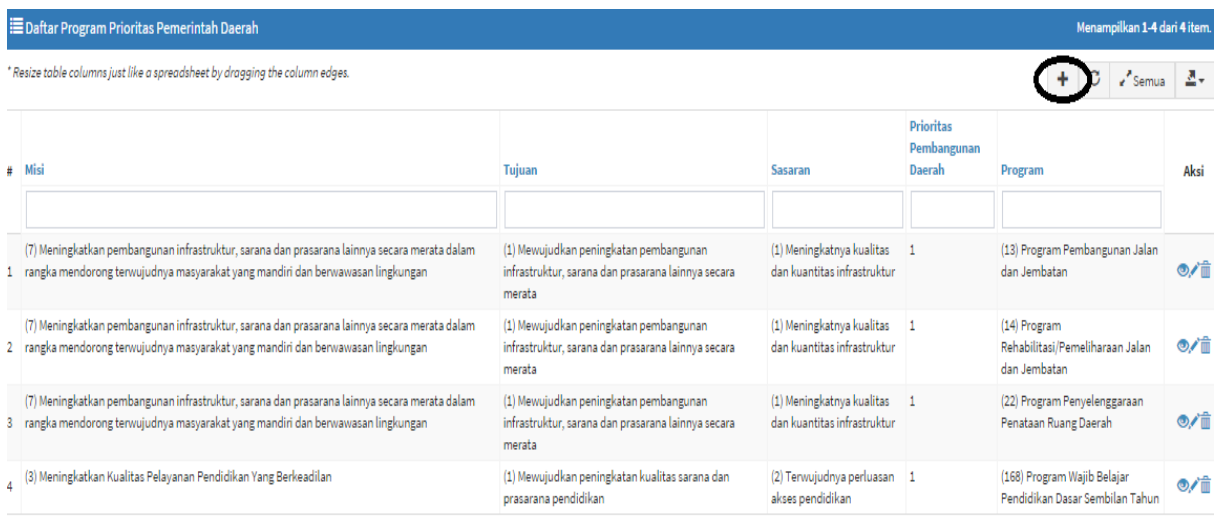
Daftar Program Prioritas Pemerintah Daerah

Menampilkan 1-4 dari 4 item.

* Resize table columns just like a spreadsheet by dragging the column edges.

Semua

| # | Misi | Tujuan | Sasaran | Prioritas Pembangunan Daerah | Program | Aksi |
|---|---|---|---|---|---|---|
| 1 | (7) Meningkatkan pembangunan infrastruktur, sarana dan prasarana lainnya secara merata dalam rangka mendorong terwujudnya masyarakat yang mandiri dan berwawasan lingkungan | (1) Mewujudkan peningkatan pembangunan infrastruktur, sarana dan prasarana lainnya secara merata | (1) Meningkatnya kualitas dan kuantitas infrastruktur | 1 | (13) Program Pembangunan Jalan dan Jembatan | |
| 2 | (7) Meningkatkan pembangunan infrastruktur, sarana dan prasarana lainnya secara merata dalam rangka mendorong terwujudnya masyarakat yang mandiri dan berwawasan lingkungan | (1) Mewujudkan peningkatan pembangunan infrastruktur, sarana dan prasarana lainnya secara merata | (1) Meningkatnya kualitas dan kuantitas infrastruktur | 1 | (14) Program Rehabilitasi/Pemeliharaan Jalan dan Jembatan | |
| 3 | (7) Meningkatkan pembangunan infrastruktur, sarana dan prasarana lainnya secara merata dalam rangka mendorong terwujudnya masyarakat yang mandiri dan berwawasan lingkungan | (1) Mewujudkan peningkatan pembangunan infrastruktur, sarana dan prasarana lainnya secara merata | (1) Meningkatnya kualitas dan kuantitas infrastruktur | 1 | (22) Program Penyelenggaraan Penataan Ruang Daerah | |
| 4 | (3) Meningkatkan Kualitas Pelayanan Pendidikan Yang Berkeadilan | (1) Mewujudkan peningkatan kualitas sarana dan prasarana pendidikan | (2) Terwujudnya perluasan akses pendidikan | 1 | (168) Program Wajib Belajar Pendidikan Dasar Sembilan Tahun | |